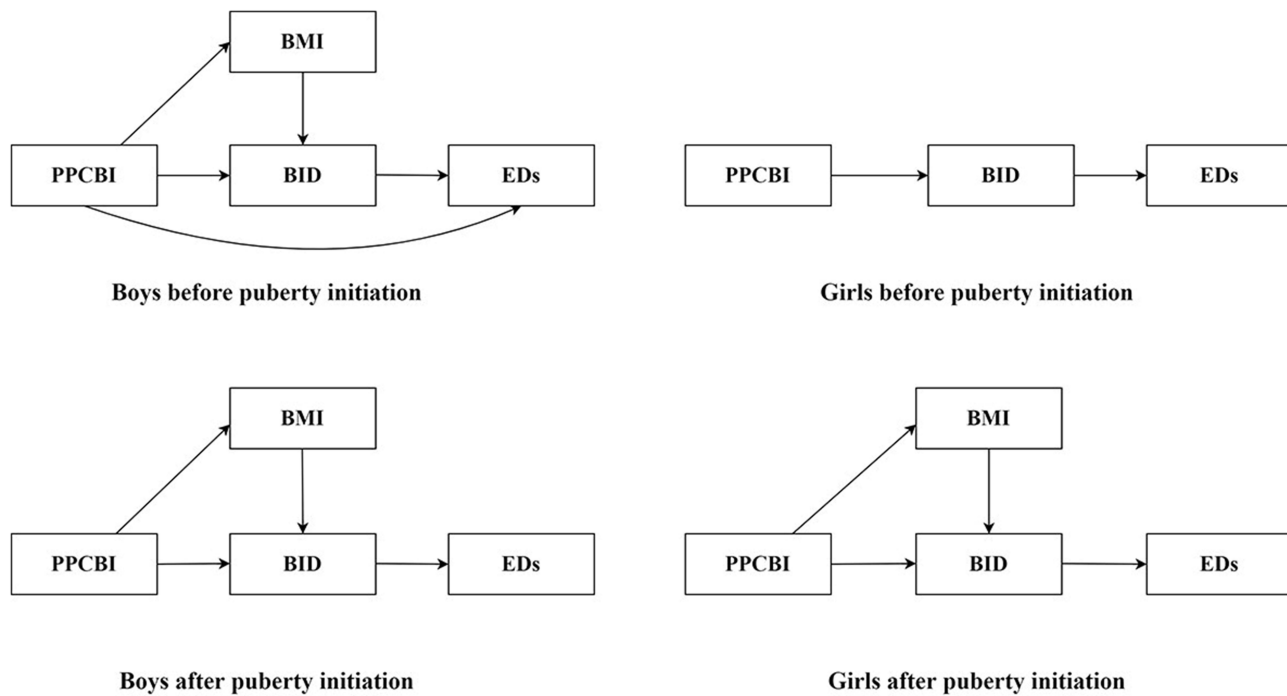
BMI

PPCBI

BID

EDs

Boys before puberty initiation

PPCBI

BID

EDs

Girls before puberty initiation

BMI

PPCBI

BID

EDs

Boys after puberty initiation

BMI

PPCBI

BID

EDs

Girls after puberty initiation